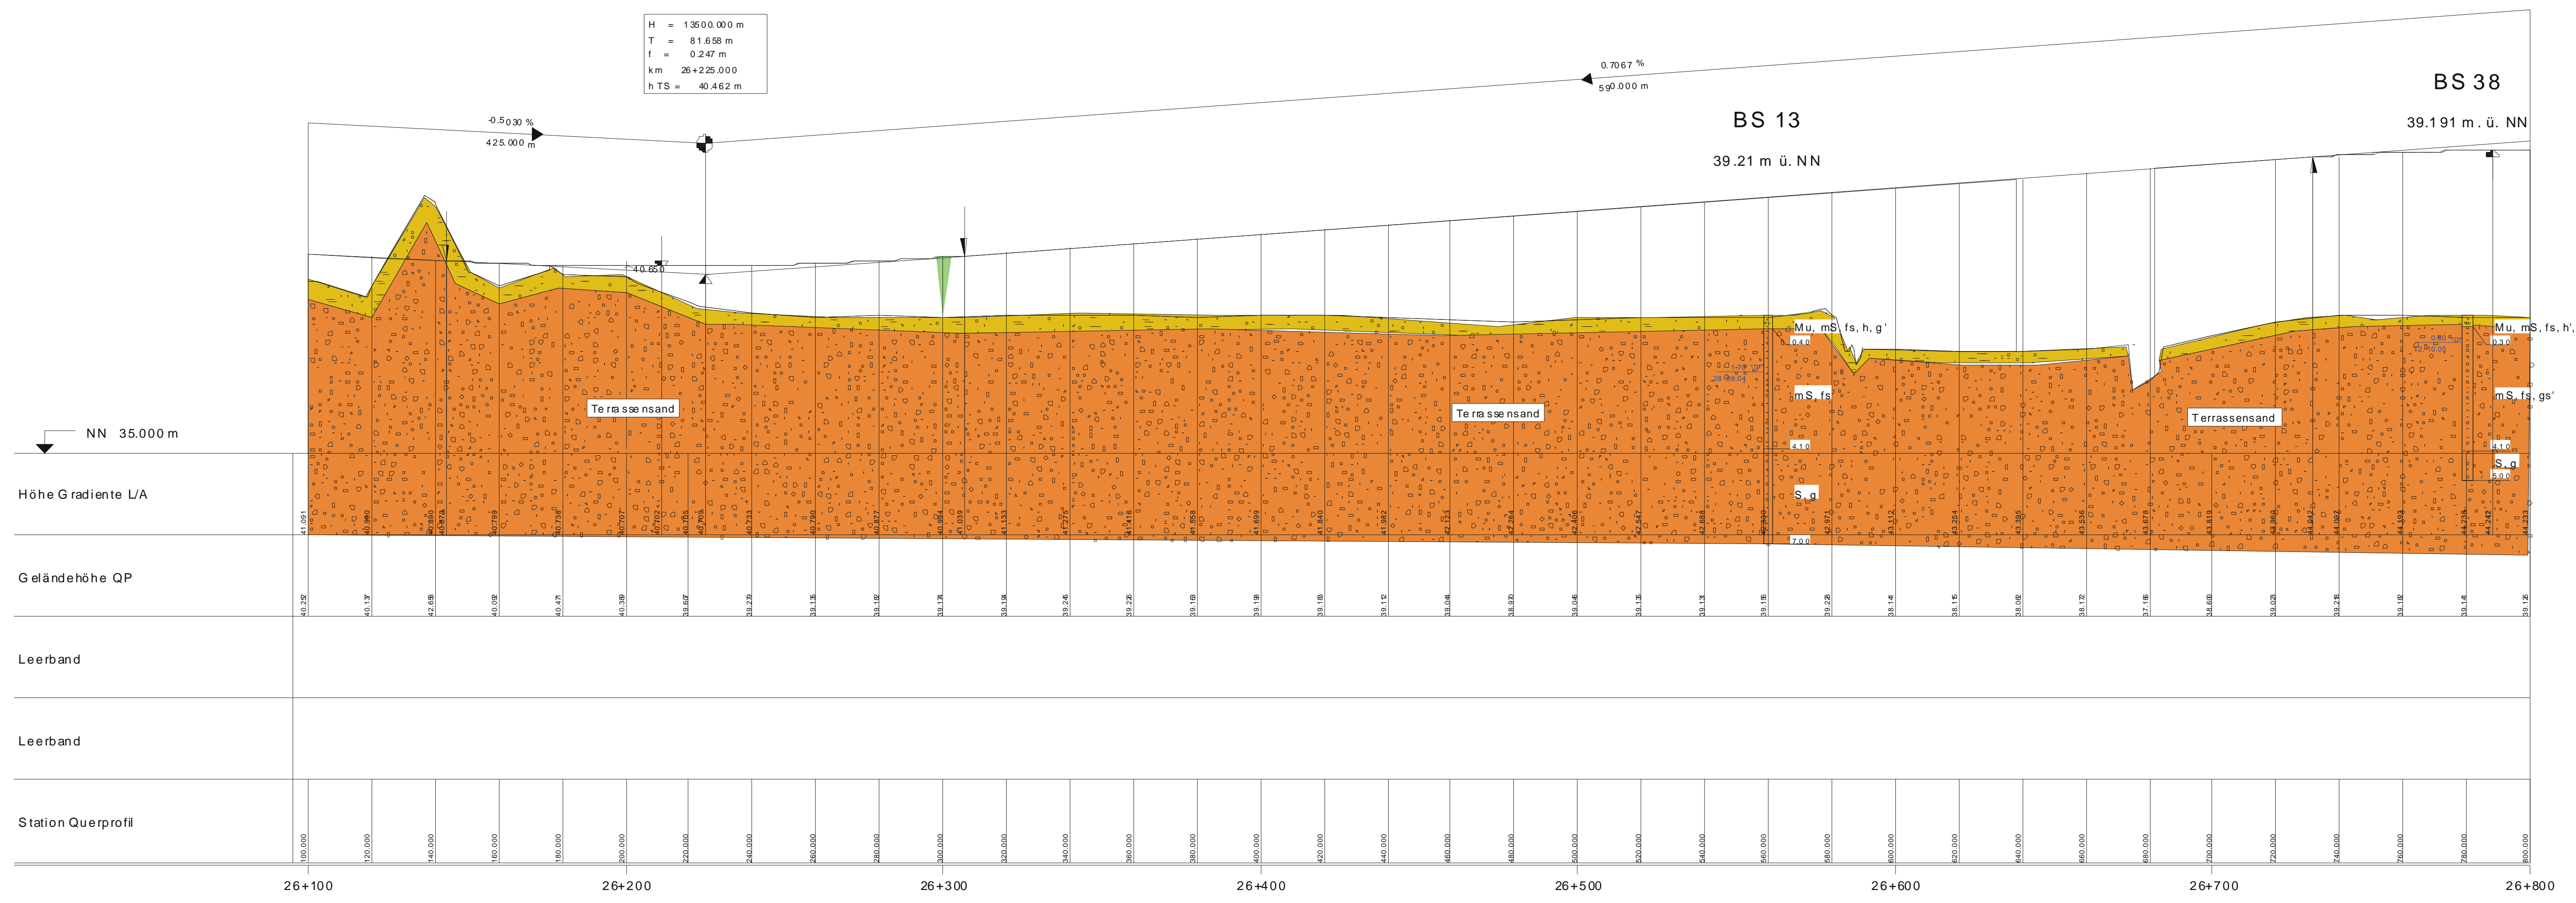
H = 13500.000 m
T = 81.658 m
f = 0.247 m
km 26+225.000
h TS = 40.462 m

0.7067 %
590.000 m

BS 38
39.191 m. ü. NN

BS 13
39.21 m ü. NN

-0.5030 %
425.000 m

40.650

Mu, mS, fs, h, g'
0.40
mS, fs
4.10
S, g
7.00

Mu, mS, fs, h',
0.30
mS, fs, gs'
4.10
S, g
5.00

Terrassensand
Terrassensand
Terrassensand

NN 35.000 m

Höhe Gradiente L/A
41.091 40.980 40.890 40.878 40.799 40.738 40.707 40.702 40.705 40.706 40.733 40.780 40.877 40.984 41.039 41.133 41.275 41.416 41.558 41.699 41.840 41.982 42.123 42.264 42.406 42.547 42.688 42.830 42.971 43.112 43.254 43.395 43.536 43.678 43.819 43.960 44.102 44.097 44.193 44.239 44.242 44.233

Geländehöhe QP
40.252 40.137 42.658 40.092 40.471 40.389 39.667 39.279 39.135 39.182 39.171 39.194 39.246 39.228 39.169 39.158 39.188 39.112 39.044 38.930 39.045 39.135 39.113 39.156 39.228 38.144 38.115 38.082 38.172 37.186 38.630 39.020 39.218 39.182 39.144 39.126

Leerband

Leerband

Station Querprofil
100.000 120.000 140.000 160.000 180.000 200.000 220.000 240.000 260.000 280.000 300.000 320.000 340.000 360.000 380.000 400.000 420.000 440.000 460.000 480.000 500.000 520.000 540.000 560.000 580.000 600.000 620.000 640.000 660.000 680.000 700.000 720.000 740.000 760.000 780.000 800.000

26+100 26+200 26+300 26+400 26+500 26+600 26+700 26+800